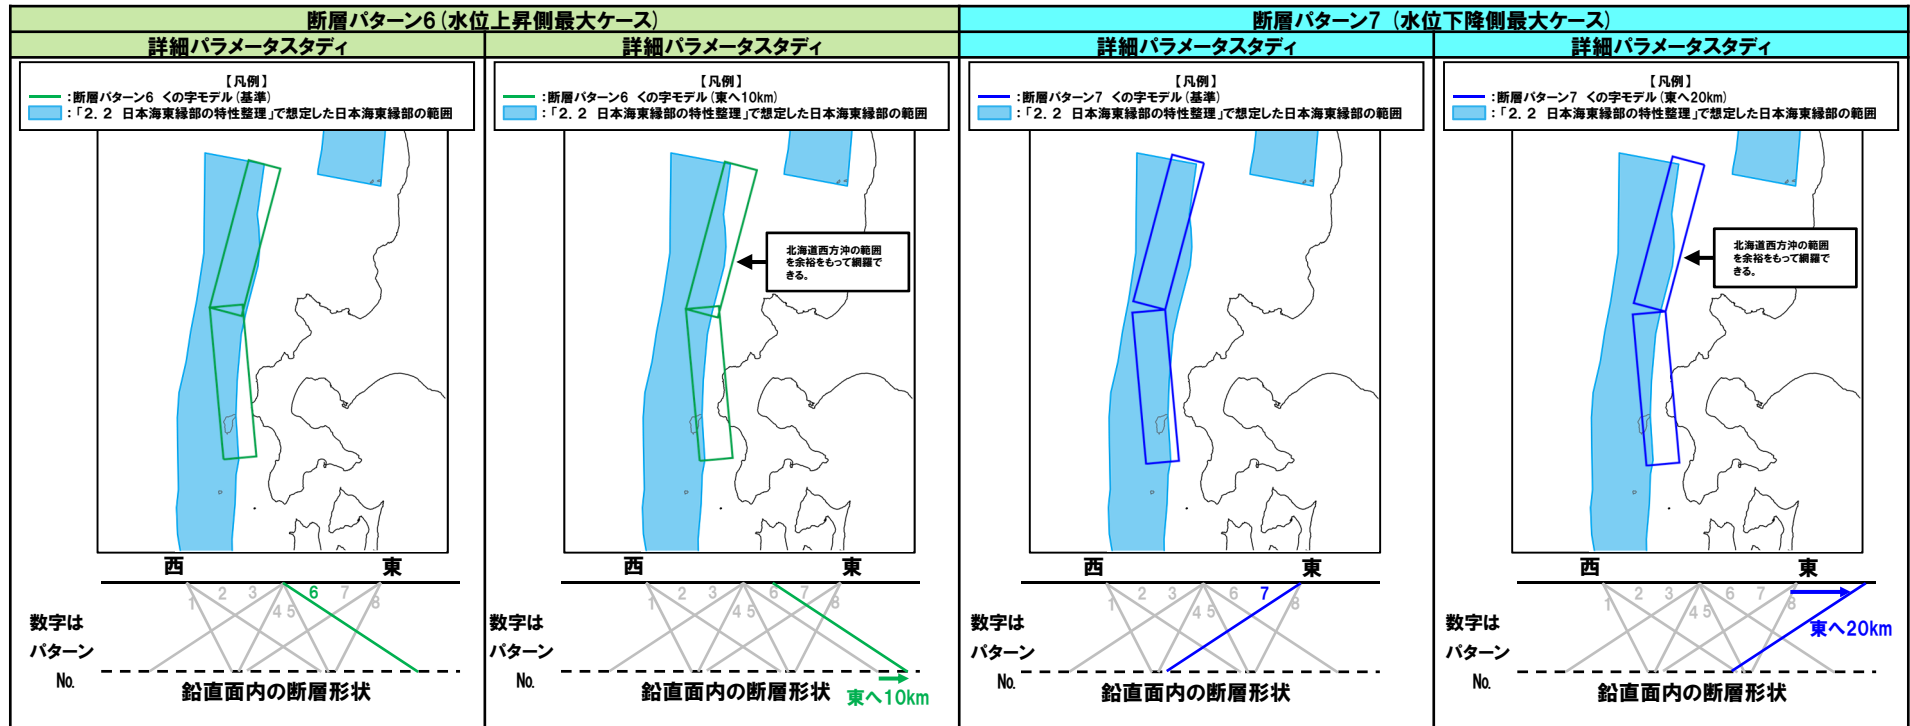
断層パターン6（水位上昇側最大ケース）

詳細パラメータスタディ

【凡例】
：断層パターン6　くの字モデル（基準）
：「2．2　日本海東縁部の特性整理」で想定した日本海東縁部の範囲

西　東
1 2 3 4 5 6 7 8
数字はパターンNo.
鉛直面内の断層形状

詳細パラメータスタディ

【凡例】
：断層パターン6　くの字モデル（東へ10km）
：「2．2　日本海東縁部の特性整理」で想定した日本海東縁部の範囲

北海道西方沖の範囲を余裕をもって網羅できる。

西　東
1 2 3 4 5 6 7 8
数字はパターンNo.
鉛直面内の断層形状
東へ10km

断層パターン7（水位下降側最大ケース）

詳細パラメータスタディ

【凡例】
：断層パターン7　くの字モデル（基準）
：「2．2　日本海東縁部の特性整理」で想定した日本海東縁部の範囲

西　東
1 2 3 4 5 6 7 8
数字はパターンNo.
鉛直面内の断層形状

詳細パラメータスタディ

【凡例】
：断層パターン7　くの字モデル（東へ20km）
：「2．2　日本海東縁部の特性整理」で想定した日本海東縁部の範囲

北海道西方沖の範囲を余裕をもって網羅できる。

西　東
1 2 3 4 5 6 7 8
東へ20km
数字はパターンNo.
鉛直面内の断層形状